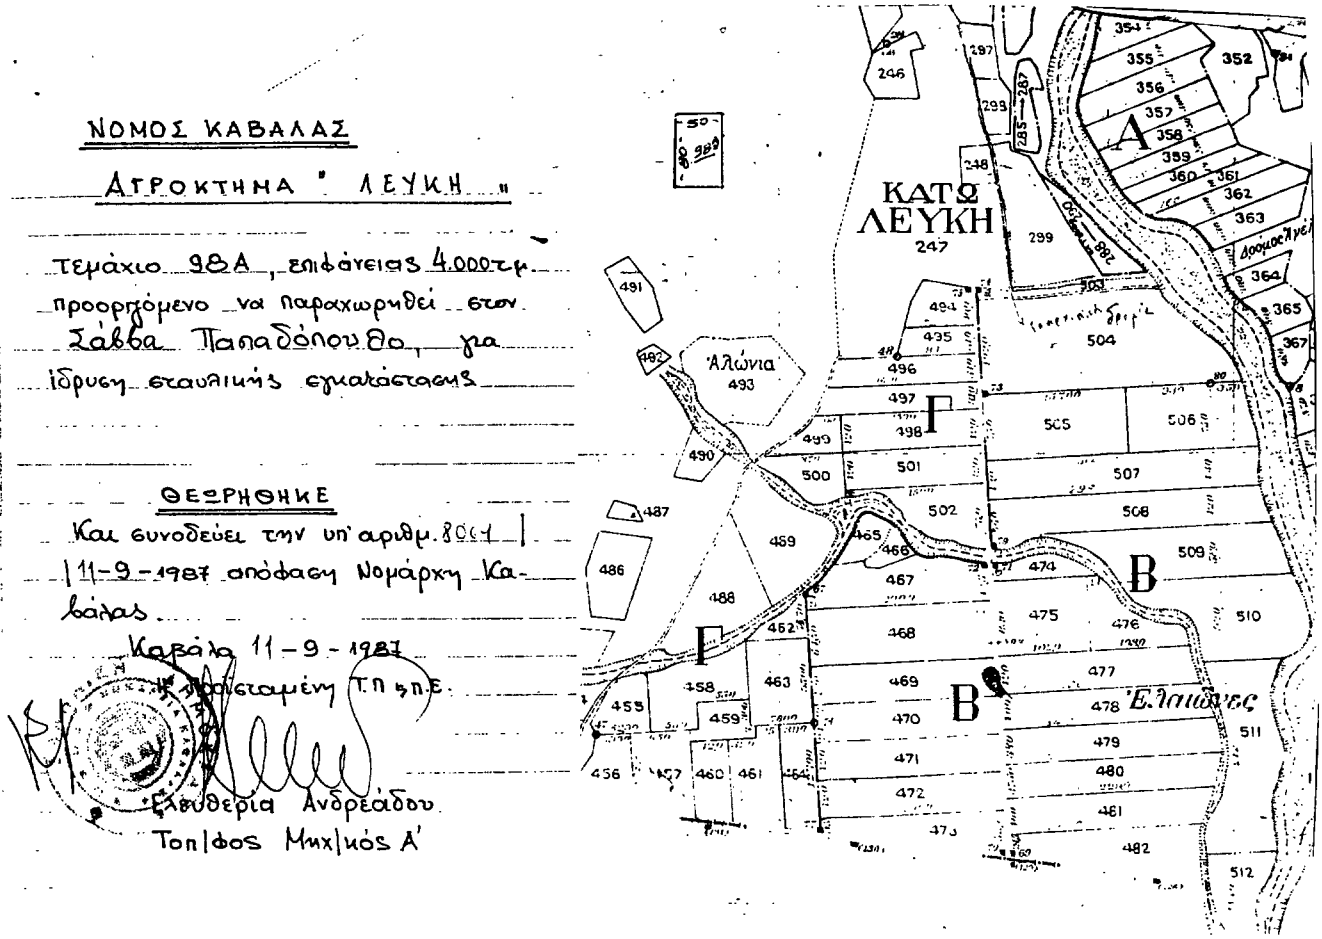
ΝΟΜΟΣ ΚΑΒΑΛΑΣ

ΑΓΡΟΚΤΗΜΑ " ΛΕΥΚΗ "

Τεμάχιο 98Α , επιφάνειας 4.000τμ. προοριζόμενο να παραχωρηθεί στον Σάββα Παπαδόπουλο, για ίδρυση σταυλικής εγκατάστασης

ΘΕΩΡΗΘΗΚΕ

Και συνοδεύει την υπ' αριθμ. 8001 | 11-9-1987 απόφαση Νομάρχη Καβάλας.

Καβάλα 11 - 9 - 1987
Η Προϊσταμένη Τ.Π.&Π.Ε.

Ελευθερία Ανδρεάδου
Τοπ/φος Μηχ/κός Α'

ΚΑΤΩ ΛΕΥΚΗ
247

Αλώνια
493

Ελαιώνες

Α
Β
Β
Γ
Γ

Δασμοί Υγιεί

50
989
246
297
298
285
287
248
299
288
354
355
352
356
357
358
359
360
361
362
363
364
365
367
491
492
490
494
495
496
497
498
499
500
501
502
503
504
505
506
507
508
509
510
511
512
487
486
489
488
465
466
467
468
469
470
471
472
473
474
475
476
477
478
479
480
481
482
462
463
458
459
455
456
457
460
461
464